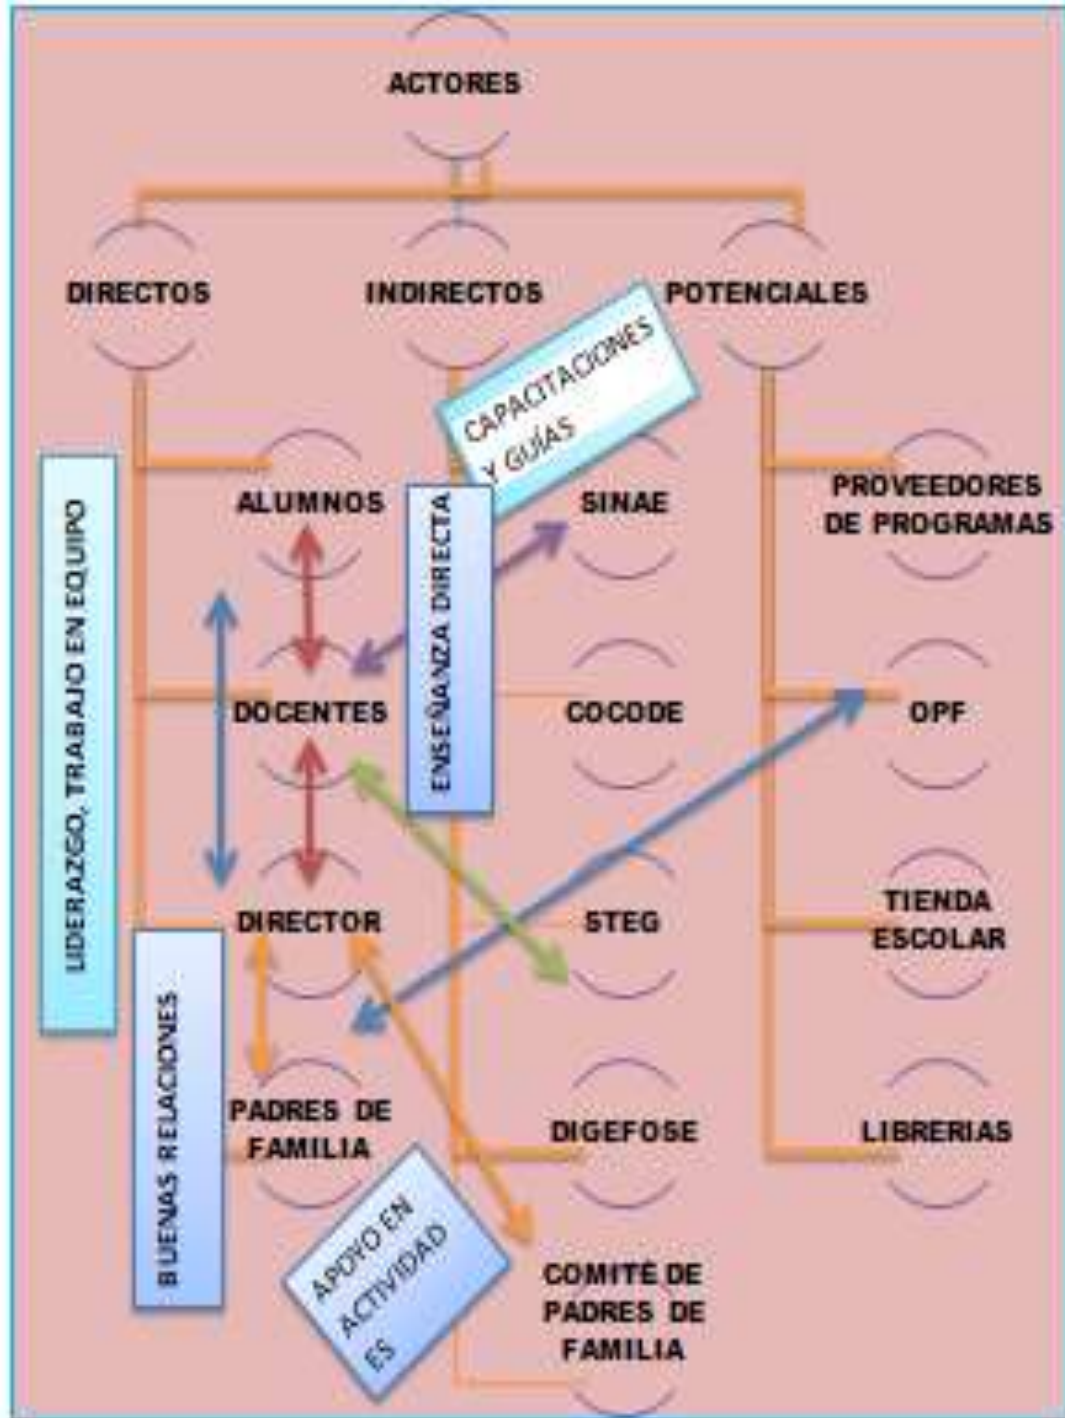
ACTORES

DIRECTOS

INDIRECTOS

POTENCIALES

CAPACITACIONES Y GUÍAS

LIDERAZGO, TRABAJO EN EQUIPO

ALUMNOS

ENSEÑANZA DIRECTA

SINAE

PROVEEDORES DE PROGRAMAS

DOCENTES

COCODE

OPF

DIRECTOR

STEG

TIENDA ESCOLAR

BUENAS RELACIONES

PADRES DE FAMILIA

DIGEFOSE

LIBRERIAS

APOYO EN ACTIVIDAD ES

COMITÉ DE PADRES DE FAMILIA